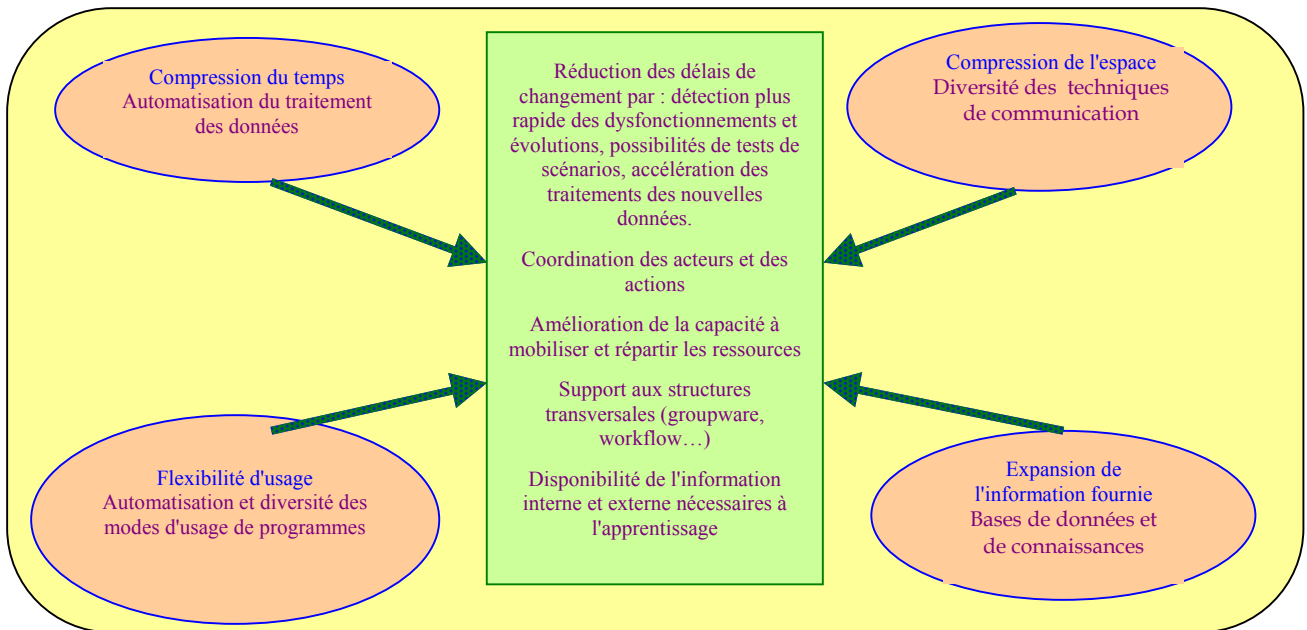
Compression du temps
Automatisation du traitement des données

Compression de l'espace
Diversité des techniques de communication

Réduction des délais de changement par : détection plus rapide des dysfonctionnements et évolutions, possibilités de tests de scénarios, accélération des traitements des nouvelles données.

Coordination des acteurs et des actions

Amélioration de la capacité à mobiliser et répartir les ressources

Support aux structures transversales (groupware, workflow…)

Disponibilité de l'information interne et externe nécessaires à l'apprentissage

Flexibilité d'usage
Automatisation et diversité des modes d'usage de programmes

Expansion de l'information fournie
Bases de données et de connaissances